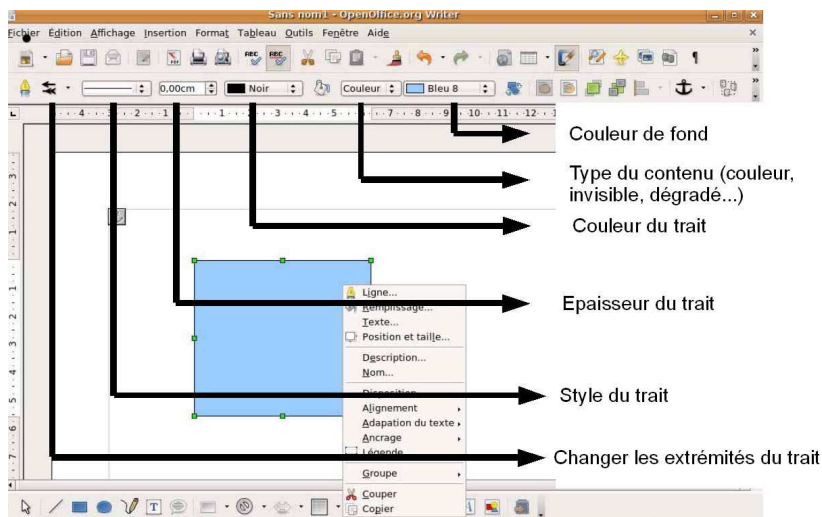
Sans nom1 - OpenOffice.org Writer

Fichier Édition Affichage Insertion Format Tableau Outils Fenêtre Aide

0,00cm Noir Couleur Bleu 8

Couleur de fond

Type du contenu (couleur, invisible, dégradé...)

Couleur du trait

Epaisseur du trait

Style du trait

Changer les extrémités du trait

Ligne...
Remplissage...
Texte...
Position et taille...
Description...
Nom...
Disposition
Alignement
Adapation du texte
Ancrage
Légende
Groupe
Couper
Copier